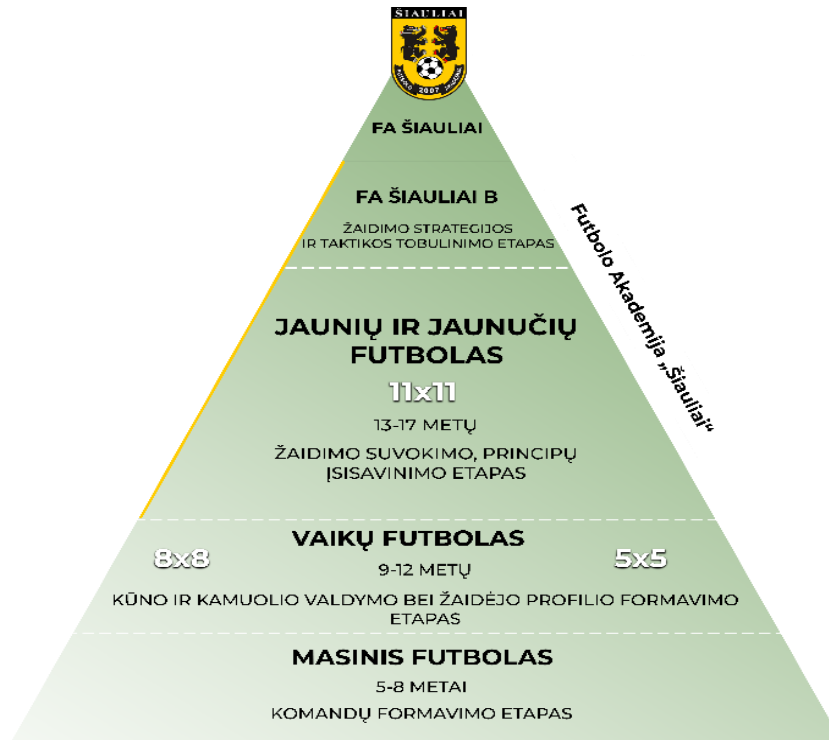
ŠIAULIAI
2007

FA ŠIAULIAI

FA ŠIAULIAI B

ŽAIDIMO STRATEGIJOS IR TAKTIKOS TOBULINIMO ETAPAS

Futbolo Akademija „Šiauliai“

JAUNIŲ IR JAUNUČIŲ FUTBOLAS

11x11

13-17 METŲ

ŽAIDIMO SUVOKIMO, PRINCIPŲ ĮSISAVINIMO ETAPAS

VAIKŲ FUTBOLAS

8x8

5x5

9-12 METŲ

KŪNO IR KAMUOLIO VALDYMO BEI ŽAIDĖJO PROFILIO FORMAVIMO ETAPAS

MASINIS FUTBOLAS

5-8 METAI

KOMANDŲ FORMAVIMO ETAPAS